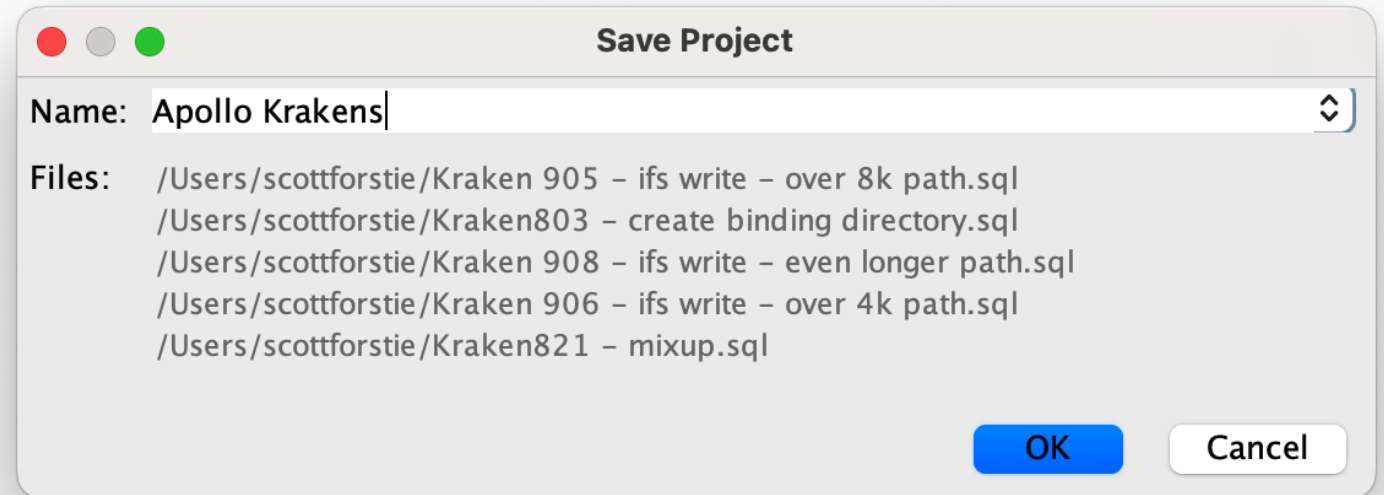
Save Project

Name: Apollo Krakens

Files: /Users/scottforstie/Kraken 905 - ifs write - over 8k path.sql
/Users/scottforstie/Kraken803 - create binding directory.sql
/Users/scottforstie/Kraken 908 - ifs write - even longer path.sql
/Users/scottforstie/Kraken 906 - ifs write - over 4k path.sql
/Users/scottforstie/Kraken821 - mixup.sql

OK Cancel